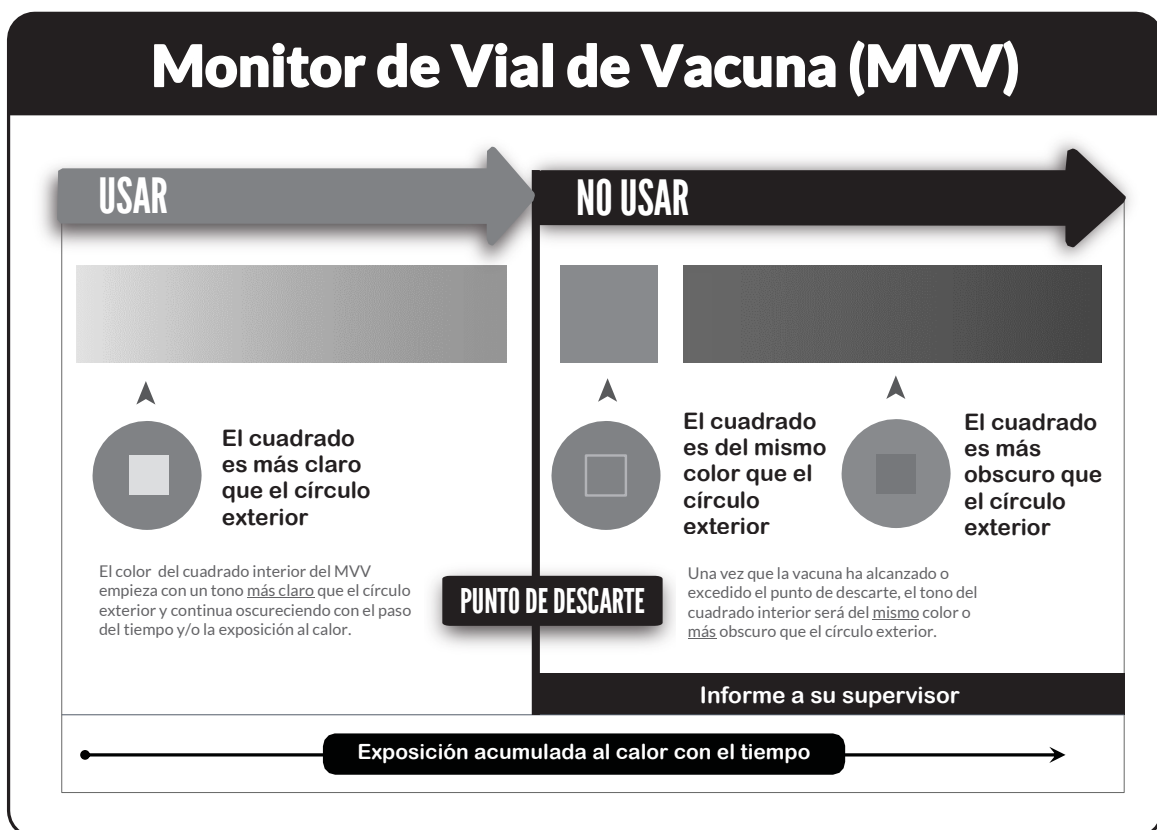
Monitor de Vial de Vacuna (MVV)

USAR

NO USAR

El cuadrado es más claro que el círculo exterior

El cuadrado es del mismo color que el círculo exterior

El cuadrado es más obscuro que el círculo exterior

El color del cuadrado interior del MVV empieza con un tono más claro que el círculo exterior y continua oscureciendo con el paso del tiempo y/o la exposición al calor.

PUNTO DE DESCARTE

Una vez que la vacuna ha alcanzado o excedido el punto de descarte, el tono del cuadrado interior será del mismo color o más obscuro que el círculo exterior.

Informe a su supervisor

Exposición acumulada al calor con el tiempo